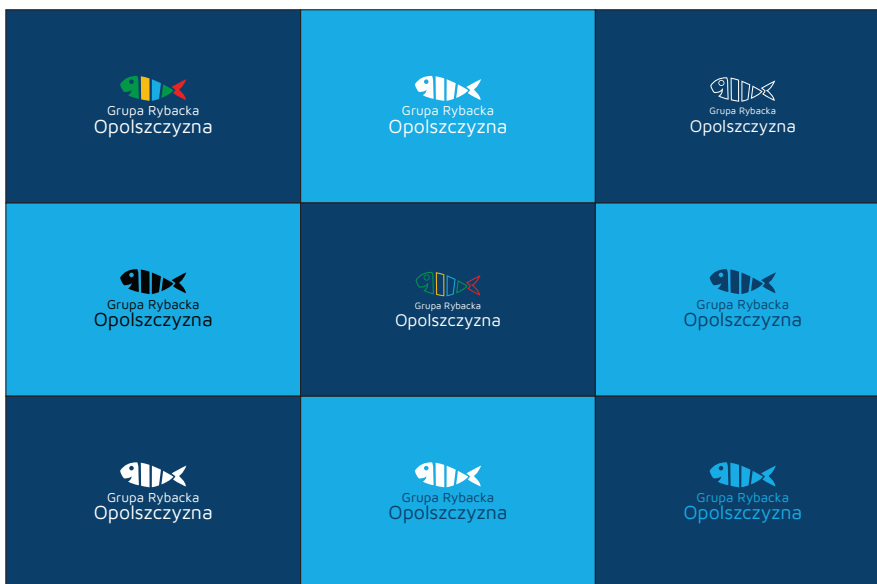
Grupa Rybacka
Opolszczyzna

Grupa Rybacka
Opolszczyzna

Grupa Rybacka
Opolszczyzna

Grupa Rybacka
Opolszczyzna

Grupa Rybacka
Opolszczyzna

Grupa Rybacka
Opolszczyzna

Grupa Rybacka
Opolszczyzna

Grupa Rybacka
Opolszczyzna

Grupa Rybacka
Opolszczyzna